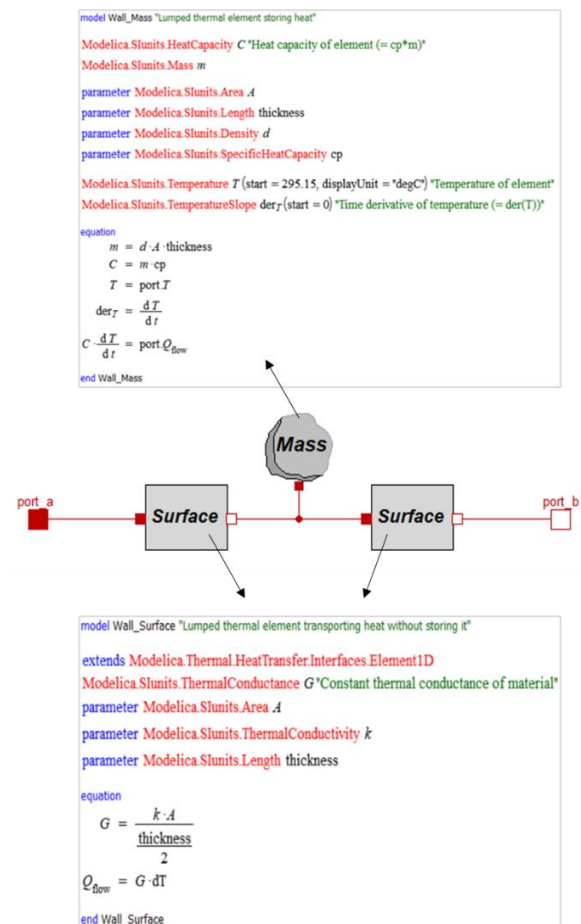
model Wall_Mass "Lumped thermal element storing heat"

Modelica.SIunits.HeatCapacity $C$ "Heat capacity of element (= cp*m)"

Modelica.SIunits.Mass $m$

parameter Modelica.SIunits.Area $A$

parameter Modelica.SIunits.Length thickness

parameter Modelica.SIunits.Density $d$

parameter Modelica.SIunits.SpecificHeatCapacity cp

Modelica.SIunits.Temperature $T$ (start = 295.15, displayUnit = "degC") "Temperature of element"

Modelica.SIunits.TemperatureSlope $der_T$ (start = 0) "Time derivative of temperature (= der(T))"

equation

$m = d \cdot A \cdot \text{thickness}$

$C = m \cdot \text{cp}$

$T = \text{port}.T$

$der_T = \frac{dT}{dt}$

$C \cdot \frac{dT}{dt} = \text{port}.Q_{flow}$

end Wall_Mass

Mass

port_a

Surface

Surface

port_b

model Wall_Surface "Lumped thermal element transporting heat without storing it"

extends Modelica.Thermal.HeatTransfer.Interfaces.Element1D

Modelica.SIunits.ThermalConductance $G$ "Constant thermal conductance of material"

parameter Modelica.SIunits.Area $A$

parameter Modelica.SIunits.ThermalConductivity $k$

parameter Modelica.SIunits.Length thickness

equation

$G = \frac{k \cdot A}{\frac{\text{thickness}}{2}}$

$Q_{flow} = G \cdot dT$

end Wall_Surface